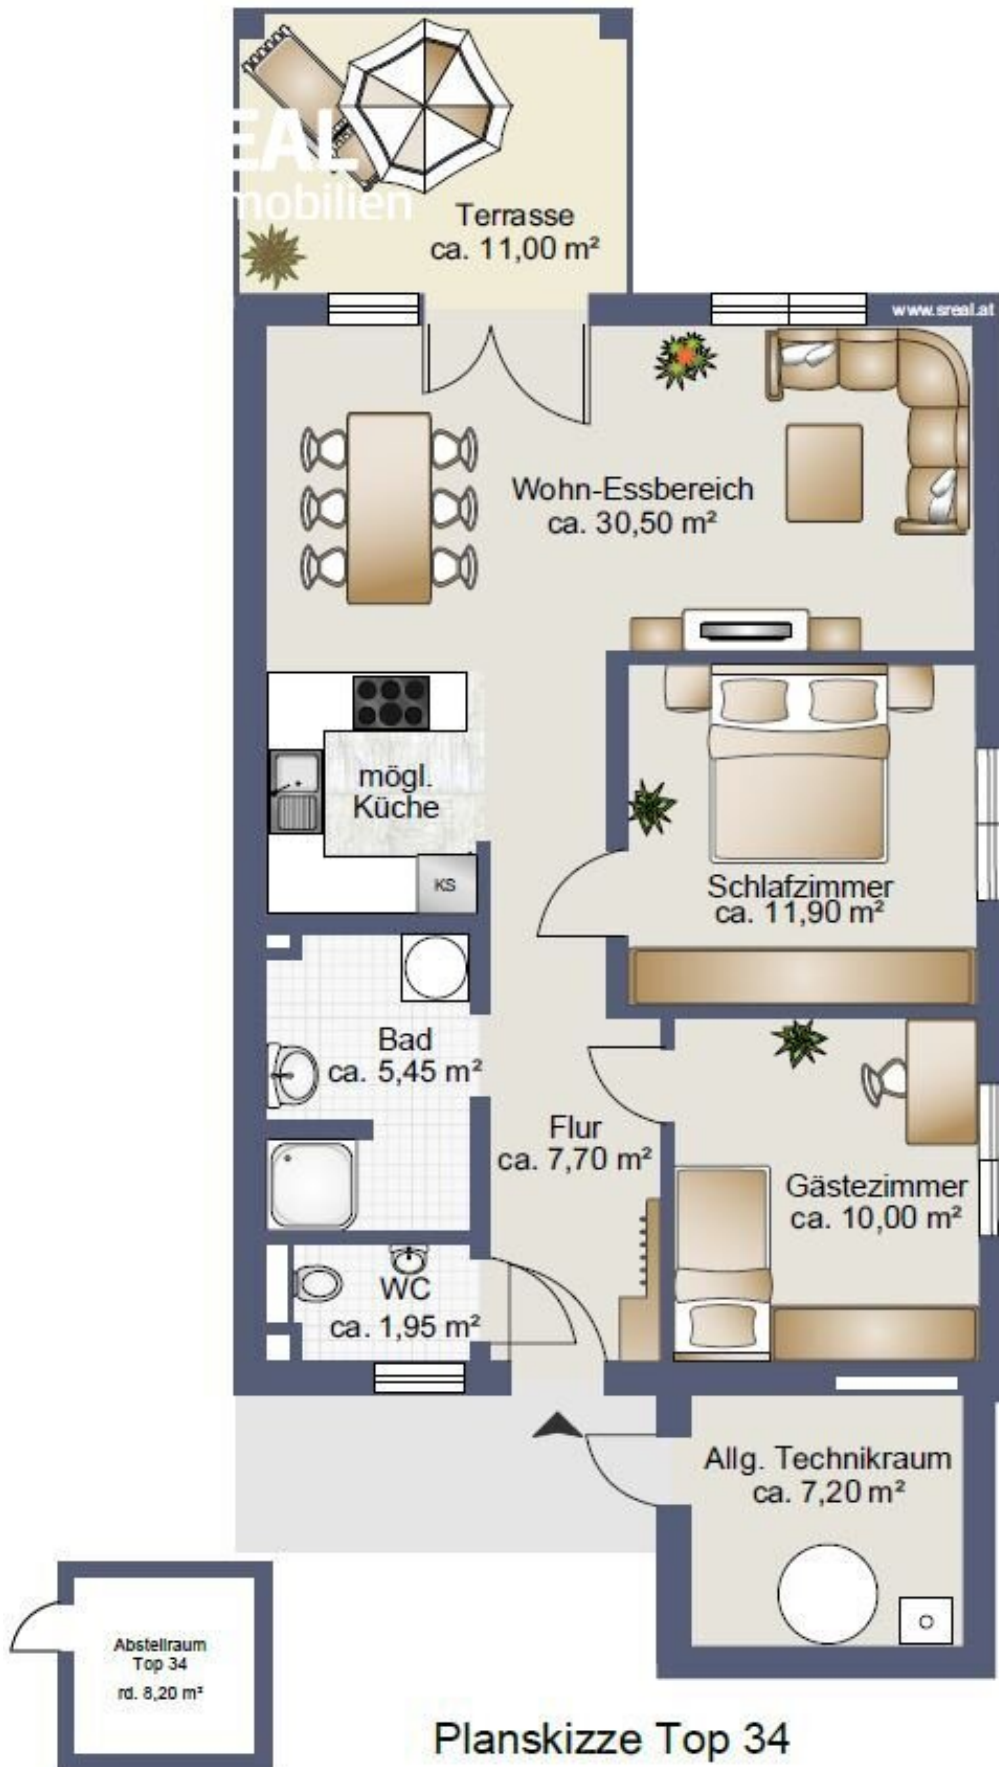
EAL
mobilien

Terrasse
ca. 11,00 m²

www.sreal.at

Wohn-Essbereich
ca. 30,50 m²

mögl.
Küche

KS

Schlafzimmer
ca. 11,90 m²

Bad
ca. 5,45 m²

Flur
ca. 7,70 m²

Gästezimmer
ca. 10,00 m²

WC
ca. 1,95 m²

Allg. Technikraum
ca. 7,20 m²

Abstellraum
Top 34
rd. 8,20 m²

Planskizze Top 34